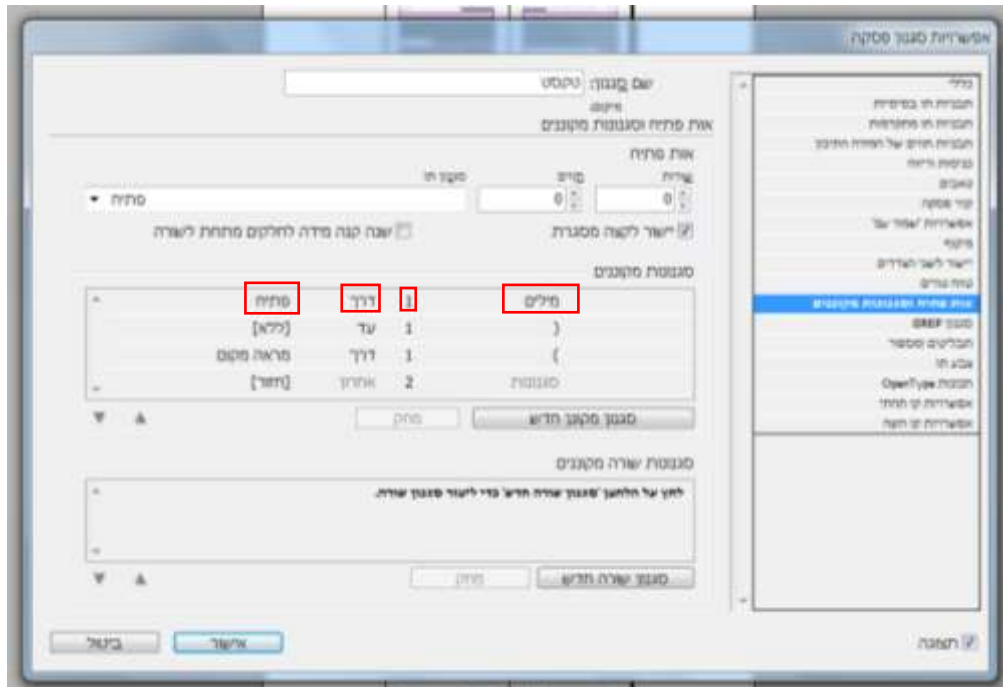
אפשרויות סגנון פסקה

כללי
תכונות תו בסיסיות
תכונות תו מתקדמות
תכונות תווים של הפסקה התיכונה
כניסות ורווח
טאבים
קווי פסקה
אפשרויות "שמור עם"
מקף
יישור לשורת הגדרים
קווי טורים
אות פתיח וסגנונות מקוננים
סגנון GREP
תבליטים ומספור
צבע תו
תכונות OpenType
אפשרויות קו תחתי
אפשרויות קו חוצה

שם סגנון: טקסט
מיקום:
אות פתיח וסגנונות מקוננים

אות פתיח
שורות | תווים | סגנון תו
0 | 0 | פתיח
יישר לקצה מסגרת
שנה קנה מידה לחלקים מתחת לשורה

סגנונות מקוננים
| פתיח | דרך | 1 | מילים |
| [ללא] | עד | 1 | ( |
| מראה מקום | דרך | 1 | ) |
| [חזור] | אחרון | 2 | סגנונות |

סגנון מקונן חדש | מחק

סגנונות שורה מקוננים
לחץ על הלחצן 'סגנון שורה חדש' כדי ליצור סגנון שורה.

סגנון שורה חדש | מחק

תצוגה
אישור | ביטול